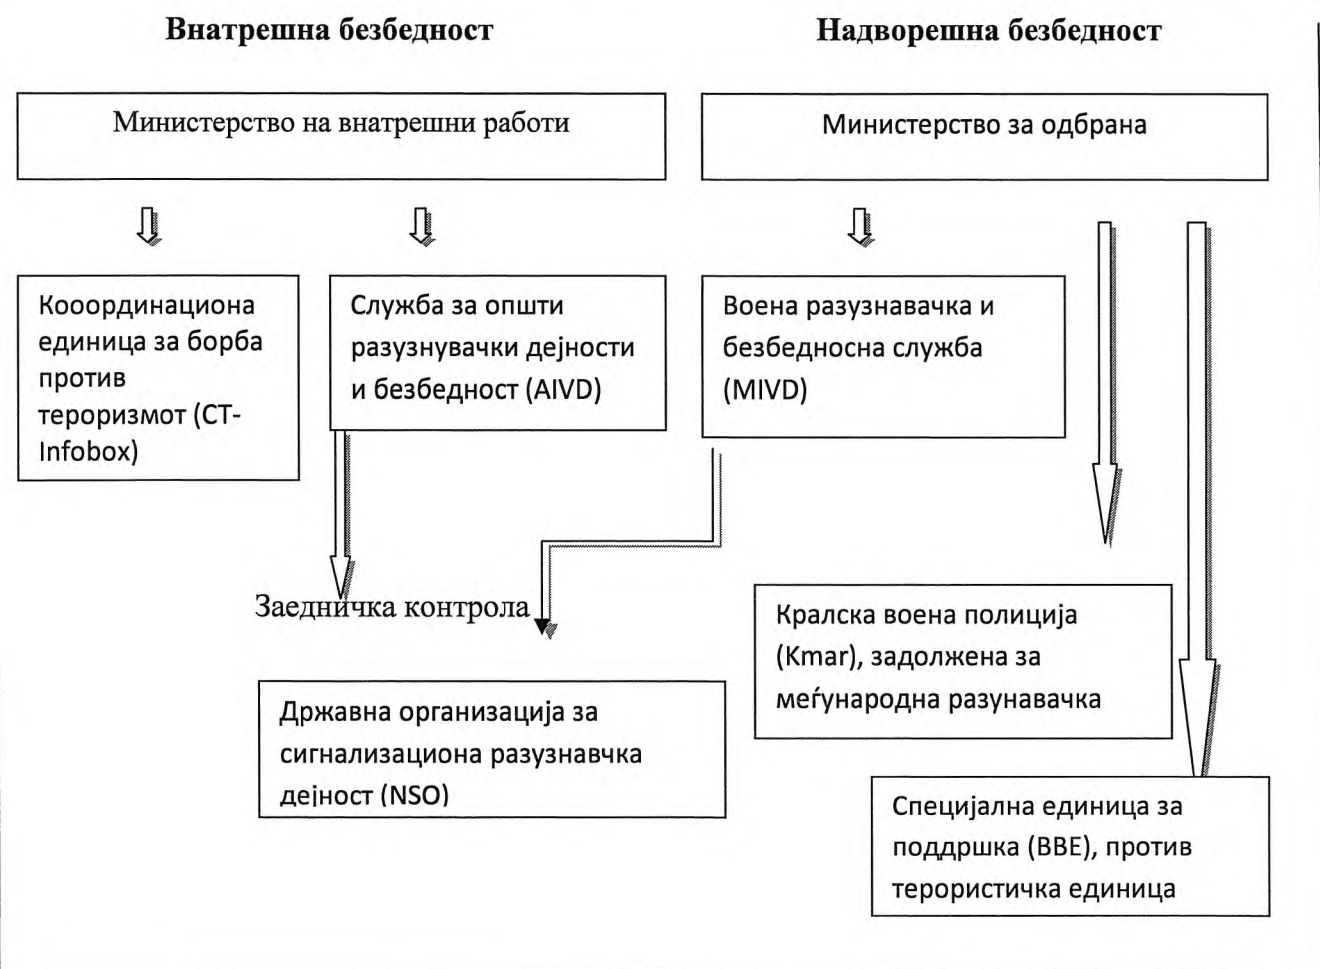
Внатрешна безбедност

Надворешна безбедност

Министерство на внатрешни работи

Министерство за одбрана

Кооординациона единица за борба против тероризмот (CT-Infobox)

Служба за општи разузнувачки дејности и безбедност (AIVD)

Воена разузнавачка и безбедносна служба (MIVD)

Заедничка контрола

Кралска воена полиција (Kmar), задолжена за меѓународна разунавачка

Државна организација за сигнализациона разузнавчка деј­ност (NSO)

Специјална единица за поддршка (BBE), против терористичка единица